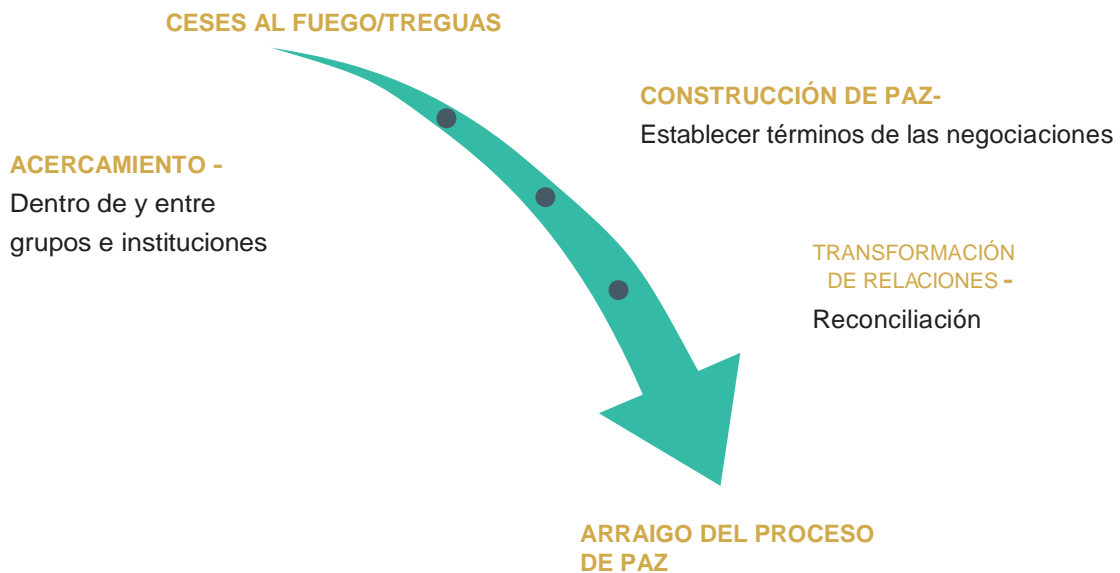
CESES AL FUEGO/TREGUAS

CONSTRUCCIÓN DE PAZ-
Establecer términos de las negociaciones

ACERCAMIENTO -
Dentro de y entre grupos e instituciones

TRANSFORMACIÓN DE RELACIONES -
Reconciliación

ARRAIGO DEL PROCESO DE PAZ